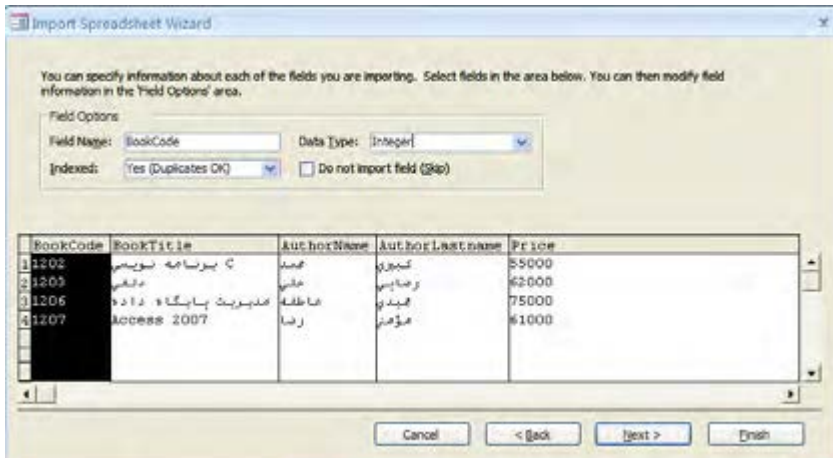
Import Spreadsheet Wizard

You can specify information about each of the fields you are importing. Select fields in the area below. You can then modify field information in the 'Field Options' area.

Field Options

Field Name: BookCode

Data Type: Integer

Indexed: Yes (Duplicates OK)

Do not import field (Skip)

| | BookCode | BookTitle | AuthorName | AuthorLastname | Price |
|---|---|---|---|---|---|
| 1 | 1202 | برنامه نویسی C | حمید | کبیری | 55000 |
| 2 | 1203 | دلفی | علی | رضایی | 62000 |
| 3 | 1206 | مدیریت پایگاه داده | فاطمه | حیدری | 75000 |
| 4 | 1207 | Access 2007 | رضا | مؤمنی | 61000 |

Cancel

< Back

Next >

Finish